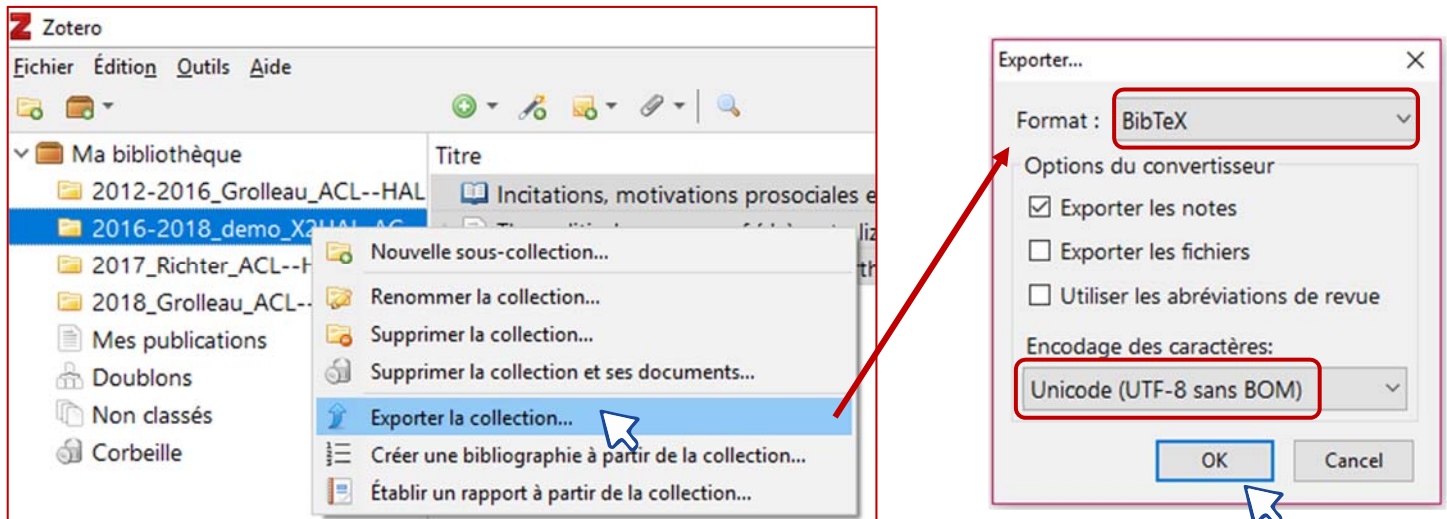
Zotero

Fichier Édition Outils Aide

Ma bibliothèque
2012-2016_Grolleau_ACL--HAL
2016-2018_demo_X2HAL_AC
2017_Richter_ACL--H
2018_Grolleau_ACL--
Mes publications
Doublons
Non classés
Corbeille

Titre
Incitations, motivations prosociales e

Nouvelle sous-collection...
Renommer la collection...
Supprimer la collection...
Supprimer la collection et ses documents...
Exporter la collection...
Créer une bibliographie à partir de la collection...
Établir un rapport à partir de la collection...

Exporter...
Format : BibTeX
Options du convertisseur
Exporter les notes
Exporter les fichiers
Utiliser les abréviations de revue
Encodage des caractères:
Unicode (UTF-8 sans BOM)
OK
Cancel